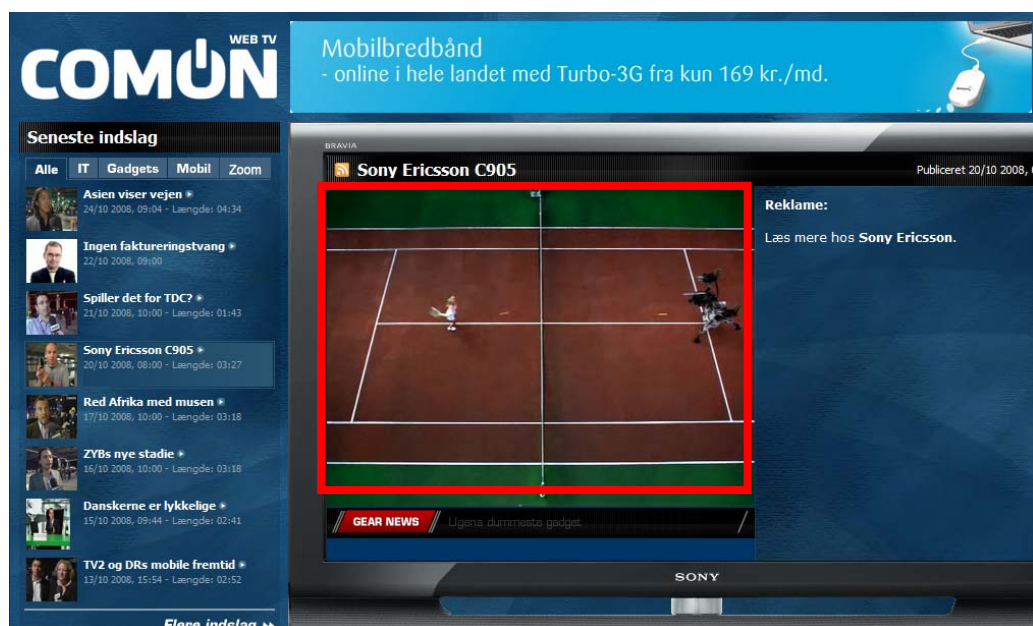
COMON WEB TV

Mobilbredbånd
- online i hele landet med Turbo-3G fra kun 169 kr./md.

Seneste indslag

Alle IT Gadgets Mobil Zoom

Asien viser vejen
24/10 2008, 09:04 - Længde: 04:34

Ingen faktureringstvang
22/10 2008, 09:00

Spiller det for TDC?
21/10 2008, 10:00 - Længde: 01:43

Sony Ericsson C905
20/10 2008, 08:00 - Længde: 03:27

Red Afrika med musen
17/10 2008, 10:00 - Længde: 03:18

ZYBs nye stadie
16/10 2008, 10:00 - Længde: 03:18

Danskerne er lykkelige
15/10 2008, 09:44 - Længde: 02:41

TV2 og DRs mobile fremtid
13/10 2008, 15:54 - Længde: 02:52

Flere indslag

BRAVIA

Sony Ericsson C905

Publiceret 20/10 2008, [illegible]

Reklame:

Læs mere hos Sony Ericsson.

GEAR NEWS Ugens dummeste gadget

SONY